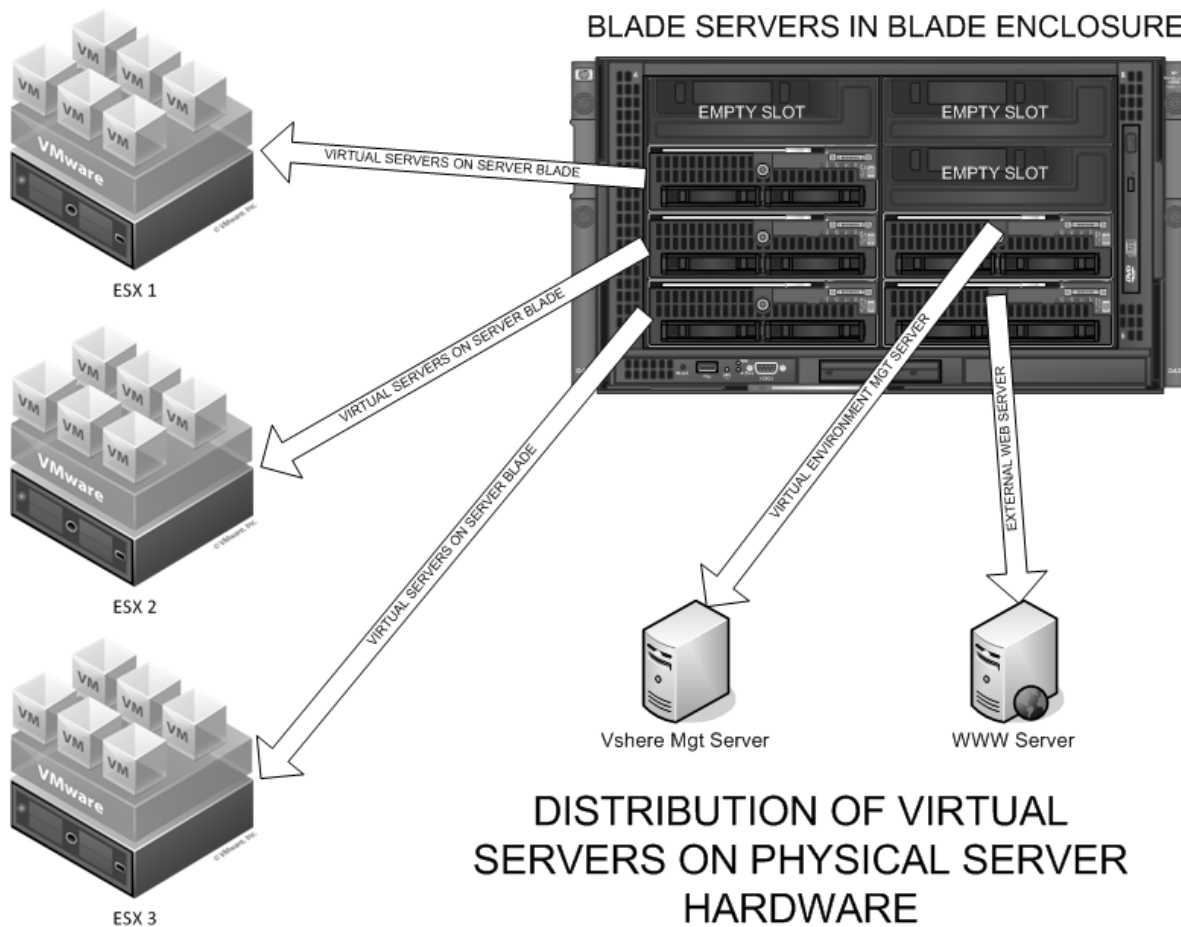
BLADE SERVERS IN BLADE ENCLOSURE

EMPTY SLOT
EMPTY SLOT
EMPTY SLOT

VM VM VM VM VM VM
VMware
© VMware, Inc.
ESX 1

VIRTUAL SERVERS ON SERVER BLADE

VM VM VM VM VM VM
VMware
© VMware, Inc.
ESX 2

VIRTUAL SERVERS ON SERVER BLADE

VM VM VM VM VM VM
VMware
© VMware, Inc.
ESX 3

VIRTUAL SERVERS ON SERVER BLADE

VIRTUAL ENVIRONMENT MGT SERVER

EXTERNAL WEB SERVER

Vshere Mgt Server

WWW Server

DISTRIBUTION OF VIRTUAL SERVERS ON PHYSICAL SERVER HARDWARE